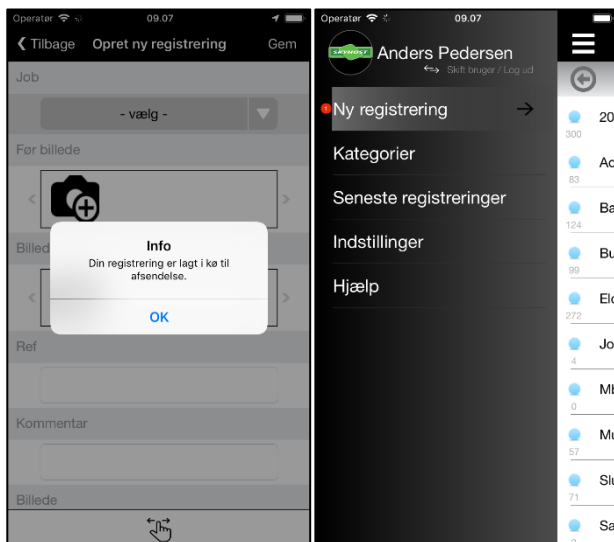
Operatør 09.07

❮ Tilbage Opret ny registrering Gem

Job

- vælg -

Før billede

Billed

Info

Din registrering er lagt i kø til afsendelse.

OK

Ref

Kommentar

Billede

Operatør 09.07

SKYHOST

Anders Pedersen

Skift bruger / Log ud

1

Ny registrering

Kategorier

Seneste registreringer

Indstillinger

Hjælp

20
300

Ac
83

Ba
124

Bu
99

Ele
272

Jo
4

Mi
0

Mu
57

Slu
71

Sa